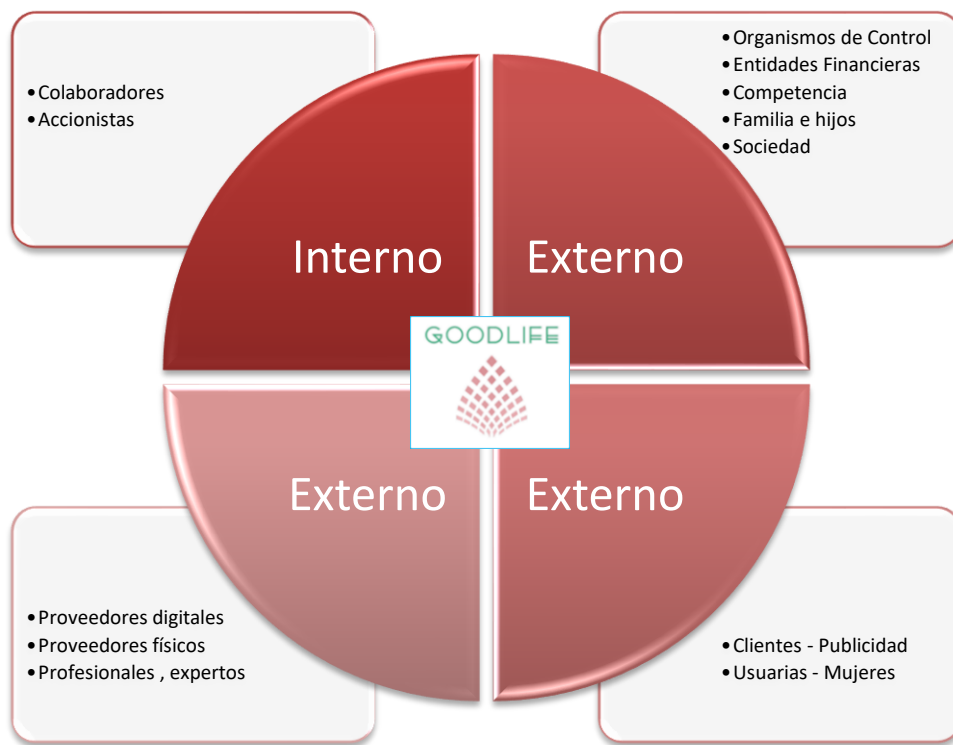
• Colaboradores
• Accionistas

• Organismos de Control
• Entidades Financieras
• Competencia
• Familia e hijos
• Sociedad

Interno

Externo

GOODLIFE

Externo

Externo

• Proveedores digitales
• Proveedores físicos
• Profesionales , expertos

• Clientes - Publicidad
• Usuarias - Mujeres